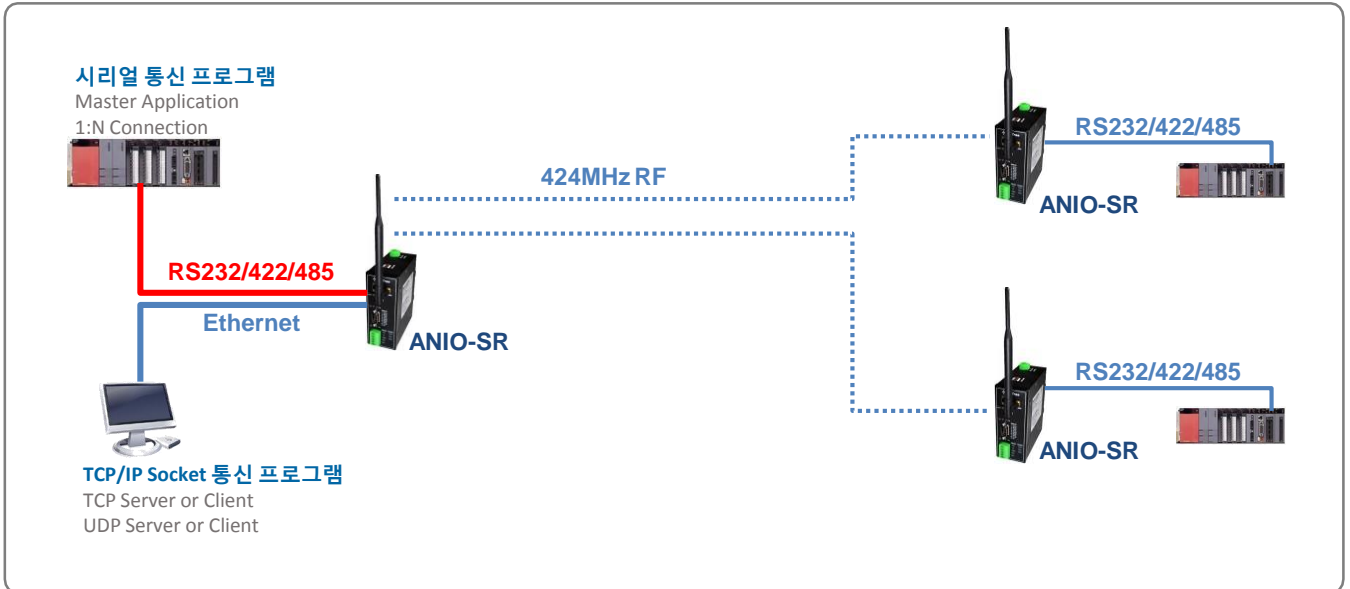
시리얼 통신 프로그램
Master Application
1:N Connection

RS232/422/485

Ethernet

ANIO-SR

TCP/IP Socket 통신 프로그램
TCP Server or Client
UDP Server or Client

424MHz RF

RS232/422/485

ANIO-SR

RS232/422/485

ANIO-SR